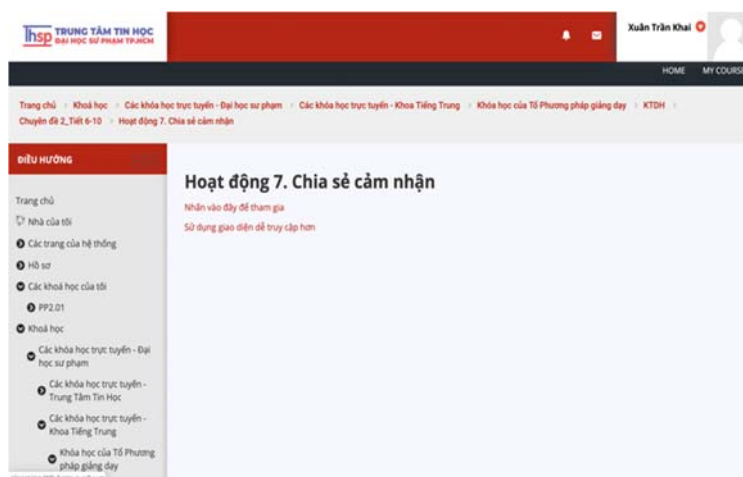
Ihsp TRUNG TÂM TIN HỌC
ĐẠI HỌC SƯ PHẠM TP.HCM

Xuân Trần Khai

HOME MY COURS

Trang chủ > Khoá học > Các khóa học trực tuyến - Đại học sư phạm > Các khóa học trực tuyến - Khoa Tiếng Trung > Khóa học của Tổ Phương pháp giảng dạy > KTDH > Chuyên đề 2_Tiết 6-10 > Hoạt động 7. Chia sẻ cảm nhận

ĐIỀU HƯỚNG

Trang chủ
Nhà của tôi
Các trang của hệ thống
Hồ sơ
Các khoá học của tôi
PP2.01
Khoá học
Các khóa học trực tuyến - Đại học sư phạm
Các khóa học trực tuyến - Trung Tâm Tin Học
Các khóa học trực tuyến - Khoa Tiếng Trung
Khóa học của Tổ Phương pháp giảng dạy

Hoạt động 7. Chia sẻ cảm nhận

Nhấn vào đây để tham gia

Sử dụng giao diện dễ truy cập hơn